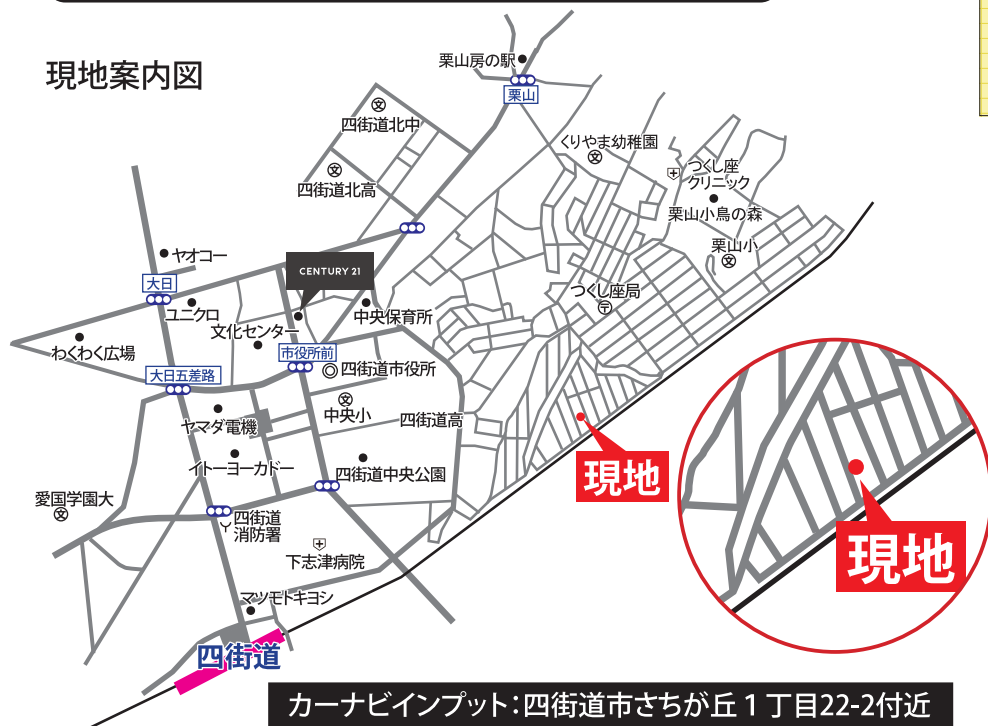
現地案内図

栗山房の駅
栗山
四街道北中
くりやま幼稚園
つくし座クリニック
四街道北高
栗山小鳥の森
栗山小
ヤオコー
CENTURY 21
大日
つくし座局
ユニクロ
中央保育所
文化センター
わくわく広場
市役所前
四街道市役所
大日五差路
中央小
四街道高
ヤマダ電機
イトーヨーカドー
四街道中央公園
現地
現地
愛国学園大
四街道消防署
下志津病院
マツモトキヨシ
四街道

カーナビインプット：四街道市さちが丘１丁目22-2付近